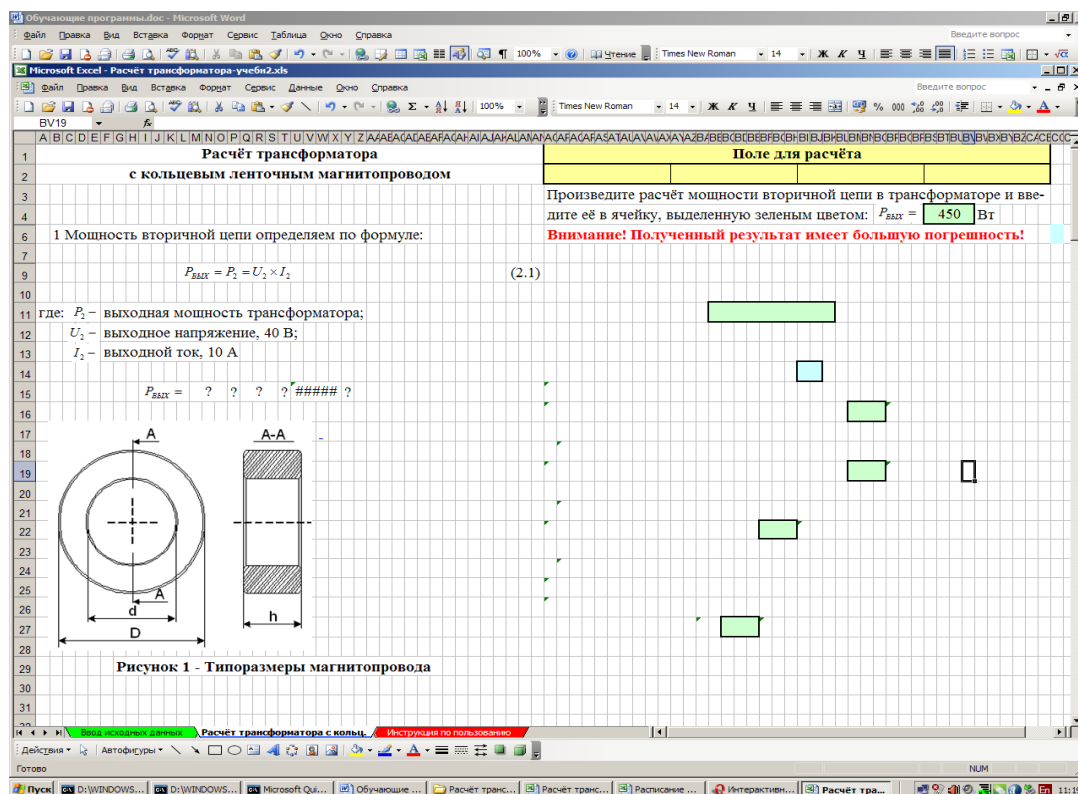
Обучающие программы.doc - Microsoft Word

Файл Правка Вид Вставка Формат Сервис Таблица Окно Справка

Введите вопрос

100% Чтение Times New Roman 14 Ж К Ч

Microsoft Excel - Расчёт трансформатора-учебн2.xls

Файл Правка Вид Вставка Формат Сервис Данные Окно Справка

Введите вопрос

100% Times New Roman 14 Ж К Ч % 000

BV19 fx

Расчёт трансформатора
с кольцевым ленточным магнитопроводом

1 Мощность вторичной цепи определяем по формуле:

$P_{ВЫХ} = P_2 = U_2 \times I_2$ (2.1)

где: $P_2$ – выходная мощность трансформатора;
$U_2$ – выходное напряжение, 40 В;
$I_2$ – выходной ток, 10 А

$P_{ВЫХ}$ = ? ? ? ? ##### ?

A A-A
A
d h
D

Рисунок 1 - Типоразмеры магнитопровода

Поле для расчёта

Произведите расчёт мощности вторичной цепи в трансформаторе и введите её в ячейку, выделенную зеленым цветом: $P_{ВЫХ}$ = 450 Вт

Внимание! Полученный результат имеет большую погрешность!

Ввод исходных данных | Расчёт трансформатора с кольц. | Инструкция по пользованию

Действия Автофигуры

Готово NUM

Пуск D:\WINDOWS... D:\WINDOWS... Microsoft Qui... Обучающие ... Расчёт транс... Расчёт транс... Расписание ... Интерактивн... Расчёт тра... En 11:1